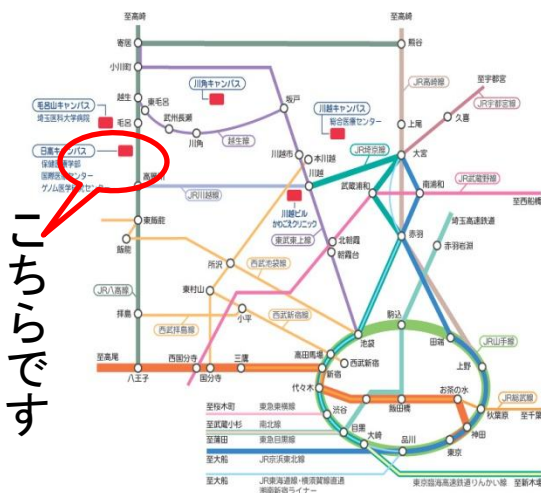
至高崎

至高崎

寄居

熊谷

小川町

JR高崎線

至宇都宮

川角キャンパス

JR宇都宮線

久喜

毛呂山キャンパス
埼玉医科大学病院

越生

東毛呂

坂戸

川越キャンパス
総合医療センター

上尾

毛呂

武州長瀬

越生線

川角

日高キャンパス
保健医療学部
国際医療センター
ゲノム医学研究センター

川越市

本川越

JR埼京線

大宮

高麗川

川越

武蔵浦和

南浦和

JR武蔵野線

至西船橋

JR川越線

川越ビル
かわごえクリニック

東飯能

東武東上線

埼玉高速鉄道

北朝霞

赤羽

飯能

所沢

朝霞台

西武池袋線

赤羽岩淵

東村山

JR八高線

西武新宿線

駒込

小平

拝島

西武拝島線

田端

池袋

JR山手線

至高尾

西国分寺

三鷹

高田馬場

西武新宿

上野

八王子

国分寺

新宿

代々木

お茶の水

JR総武線

至桜木町

東急東横線

渋谷

飯田橋

秋葉原

至千葉

至武蔵小杉

南北線

目黒

神田

至蒲田

東急目黒線

大崎

品川

東京

至大船

JR東海道線・横須賀線直通

東京臨海高速鉄道りんかい線

至大船

JR東海道線・横須賀線直通
湘南新宿ライナー

こちらです